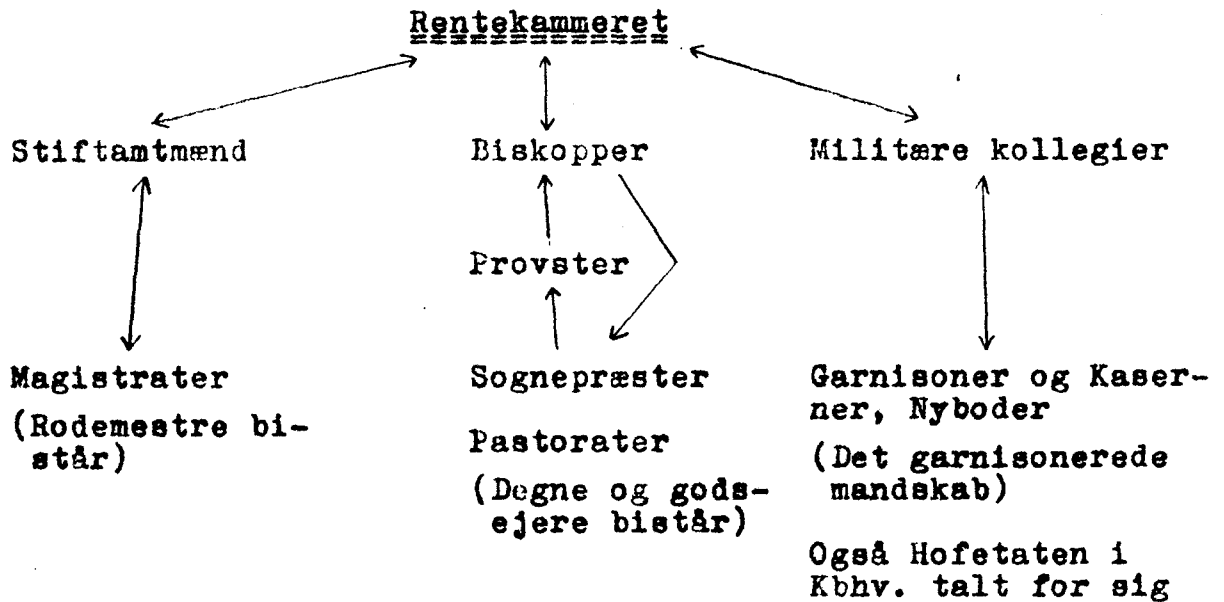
Rentekammeret

Stiftamtmænd

Biskopper

Militære kollegier

Provster

Magistrater

(Rodemestre bistår)

Sognepræster

Pastorater

(Degne og godsejere bistår)

Garnisoner og Kaserner, Nyboder

(Det garnisonerede mandskab)

Også Hofetaten i Kbhv. talt for sig